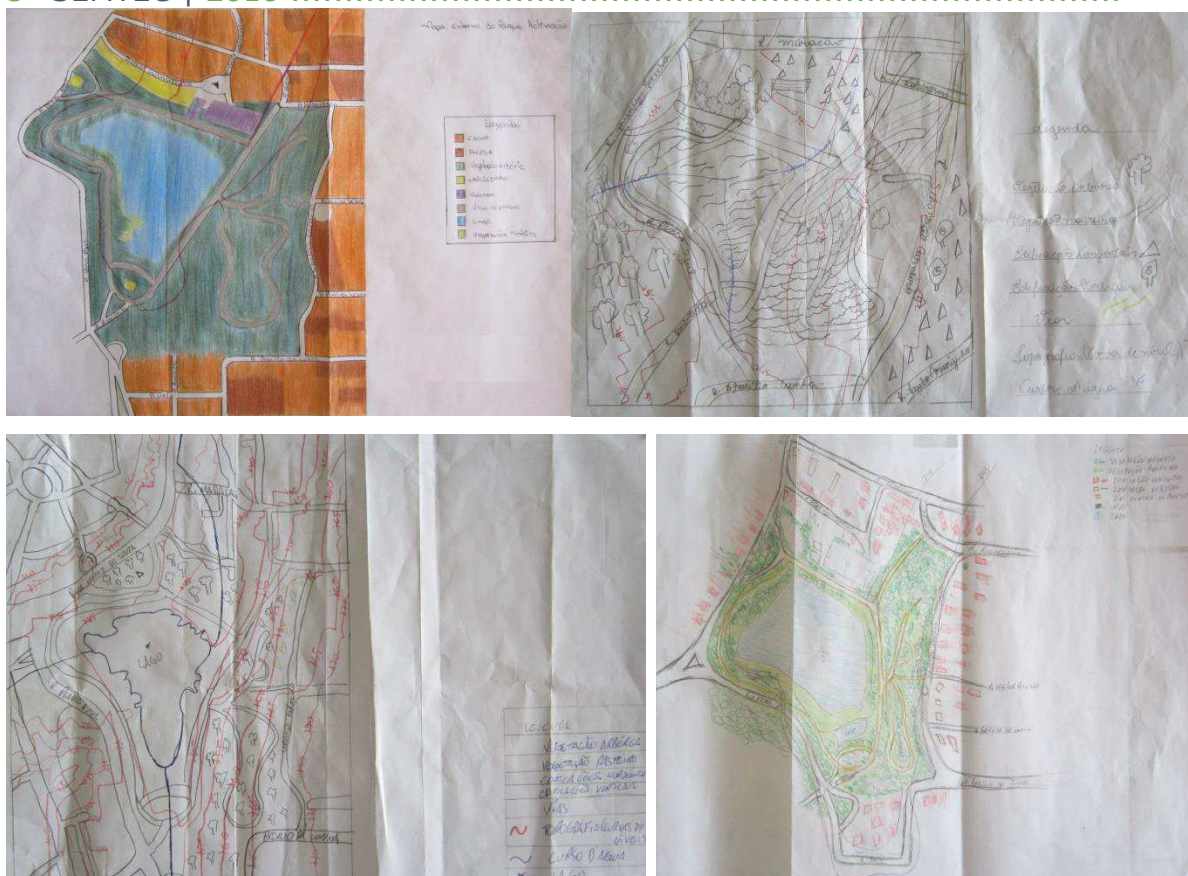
Mapa interno do Parque Aclimação

Legenda
Casas
Prédios
Vegetação arbórea
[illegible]
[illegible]
Área de passeio
Lago
Vegetação rasteira

R. Muniz de Sousa

Legenda
Vegetação arbórea
Vegetação rasteira
Edificação horizontal
Edificação vertical
Vias
Topografia (curvas de nível)
Curso d'água

R. Gaspar Lourenço

LAGO

LEGENDA
VEGETAÇÃO ARBÓREA
VEGETAÇÃO RASTEIRA
EDIFICAÇÕES HORIZONTAIS
EDIFICAÇÕES VERTICAIS
VIAS
TOPOGRAFIA (CURVAS DE NÍVEIS)
CURSO D'ÁGUA
LAGO

Legenda
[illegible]